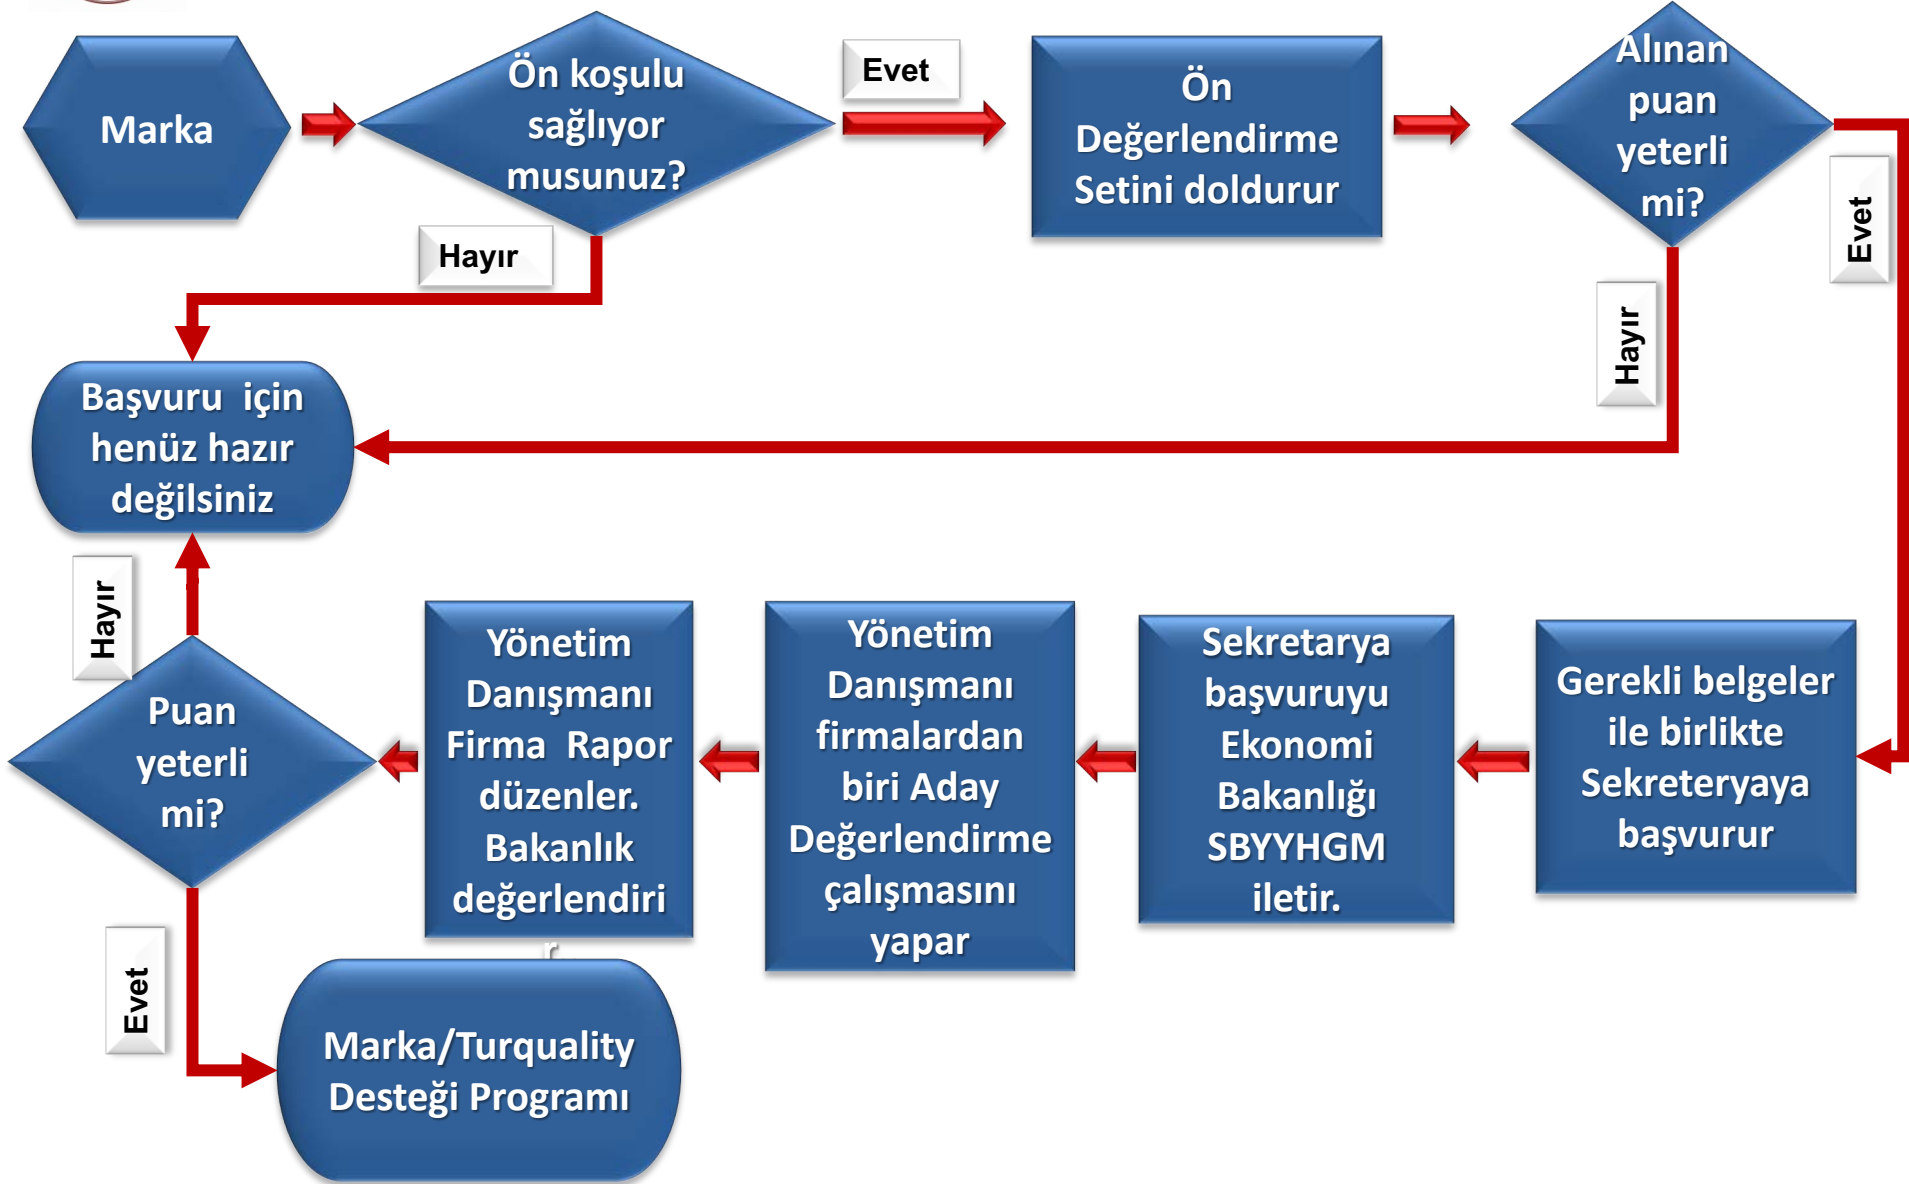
Marka

Ön koşulu sağlıyor musunuz?

Evet

Ön Değerlendirme Setini doldurur

Alınan puan yeterli mi?

Hayır

Evet

Hayır

Başvuru için henüz hazır değilsiniz

Hayır

Puan yeterli mi?

Yönetim Danışmanı Firma Rapor düzenler. Bakanlık değerlendiri r

Yönetim Danışmanı firmalardan biri Aday Değerlendirme çalışmasını yapar

Sekretarya başvuruyu Ekonomi Bakanlığı SBYYHGM iletir.

Gerekli belgeler ile birlikte Sekreteryaya başvurur

Evet

Marka/Turquality Desteği Programı